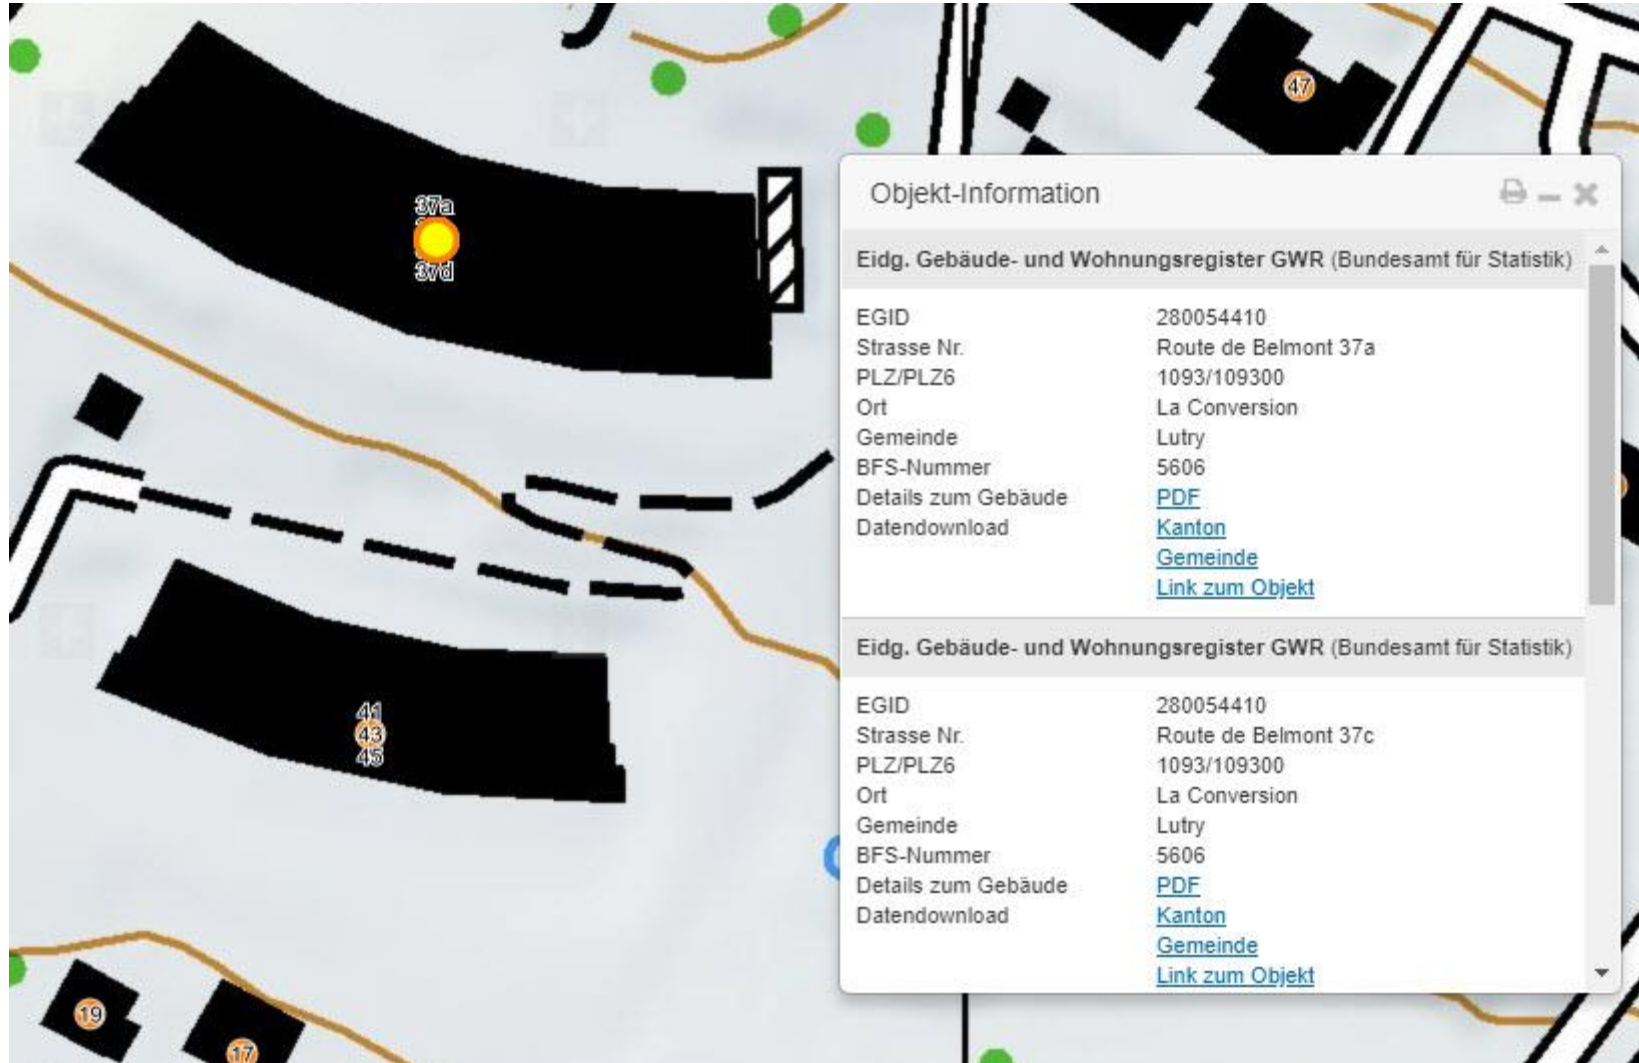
37a
37d
47
41
43
45
19
17

Objekt-Information

Eidg. Gebäude- und Wohnungsregister GWR (Bundesamt für Statistik)

| | |
|---|---|
| EGID | 280054410 |
| Strasse Nr. | Route de Belmont 37a |
| PLZ/PLZ6 | 1093/109300 |
| Ort | La Conversion |
| Gemeinde | Lutry |
| BFS-Nummer | 5606 |
| Details zum Gebäude | PDF |
| Datendownload | Kanton |
| | Gemeinde |
| | Link zum Objekt |

Eidg. Gebäude- und Wohnungsregister GWR (Bundesamt für Statistik)

| | |
|---|---|
| EGID | 280054410 |
| Strasse Nr. | Route de Belmont 37c |
| PLZ/PLZ6 | 1093/109300 |
| Ort | La Conversion |
| Gemeinde | Lutry |
| BFS-Nummer | 5606 |
| Details zum Gebäude | PDF |
| Datendownload | Kanton |
| | Gemeinde |
| | Link zum Objekt |